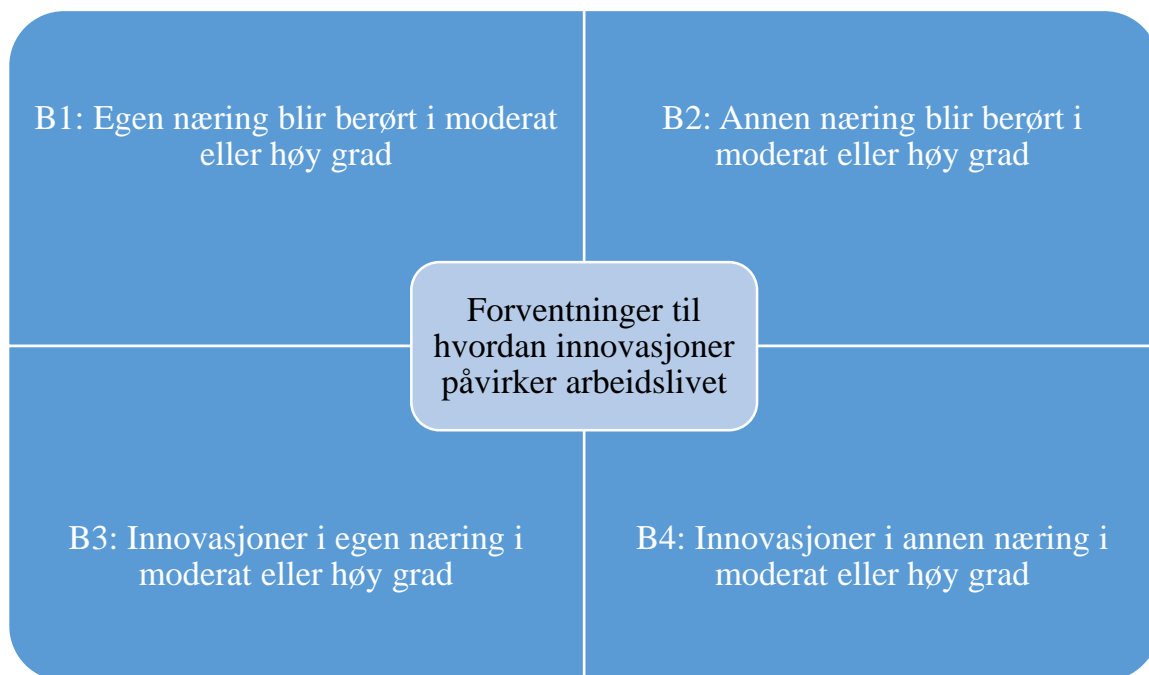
B1: Egen næring blir berørt i moderat eller høy grad

B2: Annen næring blir berørt i moderat eller høy grad

Forventninger til hvordan innovasjoner påvirker arbeidslivet

B3: Innovasjoner i egen næring i moderat eller høy grad

B4: Innovasjoner i annen næring i moderat eller høy grad